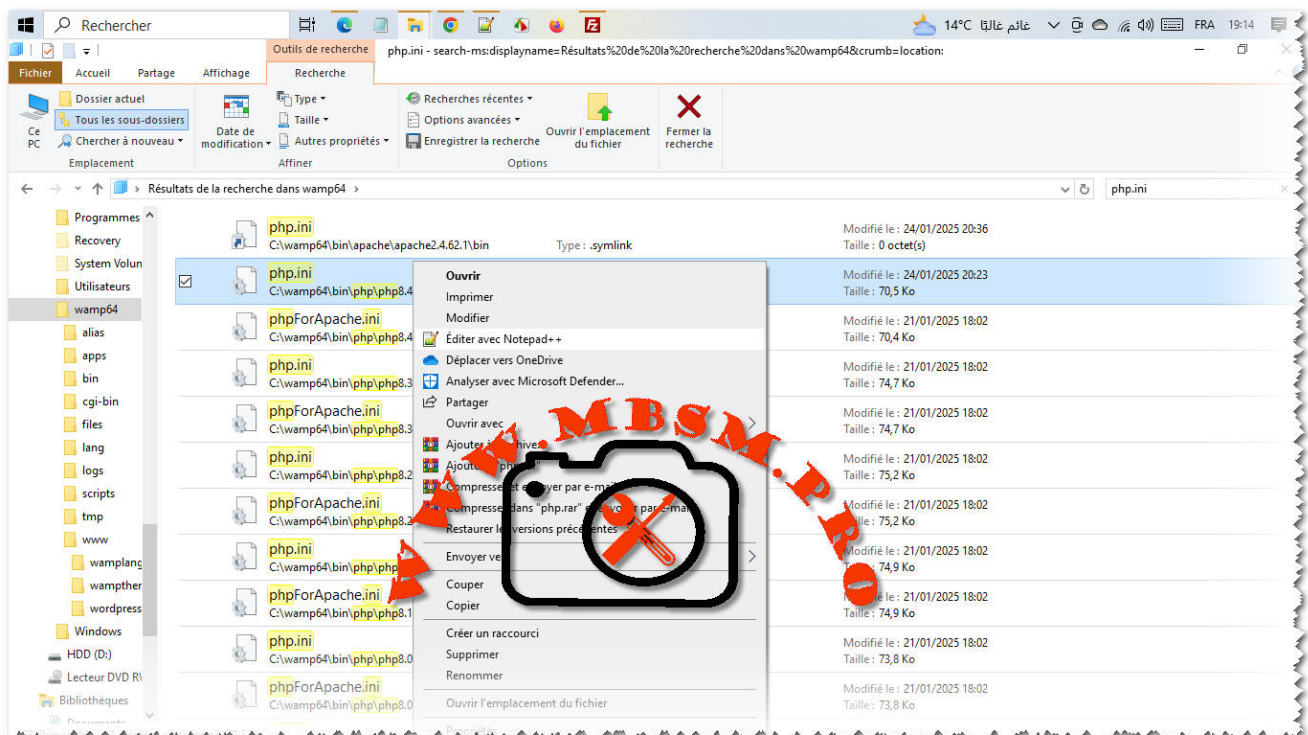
Rechercher

14°C غائم غالبًا FRA 19:14

Outils de recherche php.ini - search-ms:displayname=Résultats%20de%20la%20recherche%20dans%20wamp64&crumb=location:

Fichier Accueil Partage Affichage Recherche

Ce PC
Dossier actuel
Tous les sous-dossiers
Chercher à nouveau
Emplacement

Date de modification
Type
Taille
Autres propriétés
Affiner

Recherches récentes
Options avancées
Enregistrer la recherche
Ouvrir l'emplacement du fichier
Fermer la recherche
Options

Résultats de la recherche dans wamp64

php.ini

Programmes
Recovery
System Volun
Utilisateurs
wamp64
alias
apps
bin
cgi-bin
files
lang
logs
scripts
tmp
www
wamplang
wampther
wordpress
Windows
HDD (D:)
Lecteur DVD R\
Bibliothèques

php.ini
C:\wamp64\bin\apache\apache2.4.62.1\bin
Type : .symlink
Modifié le : 24/01/2025 20:36
Taille : 0 octet(s)

php.ini
C:\wamp64\bin\php\php8.4
Modifié le : 24/01/2025 20:23
Taille : 70,5 Ko

phpForApache.ini
C:\wamp64\bin\php\php8.4
Modifié le : 21/01/2025 18:02
Taille : 70,4 Ko

php.ini
C:\wamp64\bin\php\php8.3
Modifié le : 21/01/2025 18:02
Taille : 74,7 Ko

phpForApache.ini
C:\wamp64\bin\php\php8.3
Modifié le : 21/01/2025 18:02
Taille : 74,7 Ko

php.ini
C:\wamp64\bin\php\php8.2
Modifié le : 21/01/2025 18:02
Taille : 75,2 Ko

phpForApache.ini
C:\wamp64\bin\php\php8.2
Modifié le : 21/01/2025 18:02
Taille : 75,2 Ko

php.ini
C:\wamp64\bin\php\php
Modifié le : 21/01/2025 18:02
Taille : 74,9 Ko

phpForApache.ini
C:\wamp64\bin\php\php8.1
Modifié le : 21/01/2025 18:02
Taille : 74,9 Ko

php.ini
C:\wamp64\bin\php\php8.0
Modifié le : 21/01/2025 18:02
Taille : 73,8 Ko

phpForApache.ini
C:\wamp64\bin\php\php8.0
Modifié le : 21/01/2025 18:02
Taille : 73,8 Ko

Ouvrir
Imprimer
Modifier
Éditer avec Notepad++
Déplacer vers OneDrive
Analyser avec Microsoft Defender...
Partager
Ouvrir avec
Ajouter à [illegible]
Ajouter à "php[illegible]
Compresser et envoyer par e-mail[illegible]
Compresser dans "php.rar" et envoyer par e-mail
Restaurer les versions précédentes
Envoyer vers
Couper
Copier
Créer un raccourci
Supprimer
Renommer
Ouvrir l'emplacement du fichier
Propriétés

www.MBSM.PRO